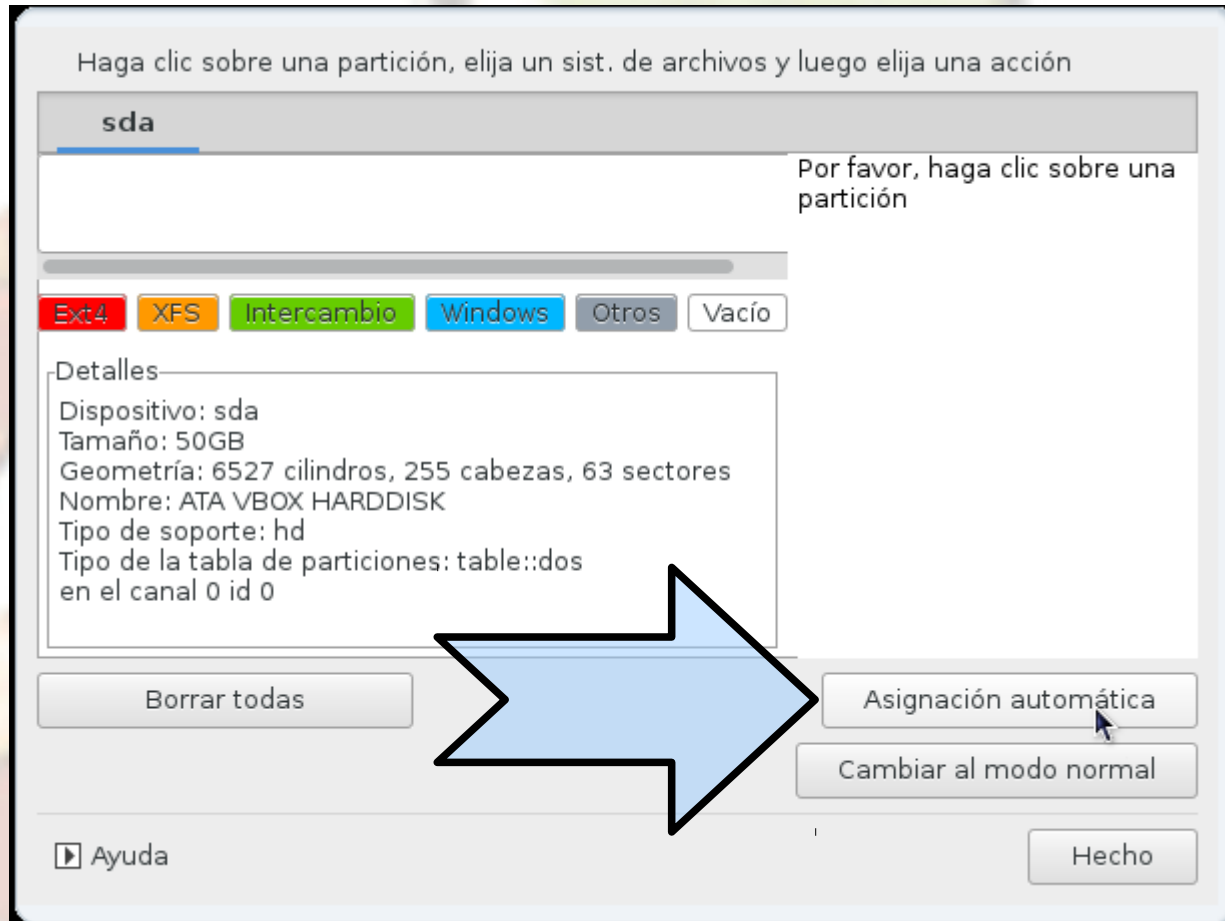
Haga clic sobre una partición, elija un sist. de archivos y luego elija una acción

sda

Por favor, haga clic sobre una partición

Ext4 XFS Intercambio Windows Otros Vacío

Detalles
Dispositivo: sda
Tamaño: 50GB
Geometría: 6527 cilindros, 255 cabezas, 63 sectores
Nombre: ATA VBOX HARDDISK
Tipo de soporte: hd
Tipo de la tabla de particiones: table::dos
en el canal 0 id 0

Borrar todas

Asignación automática

Cambiar al modo normal

Ayuda

Hecho